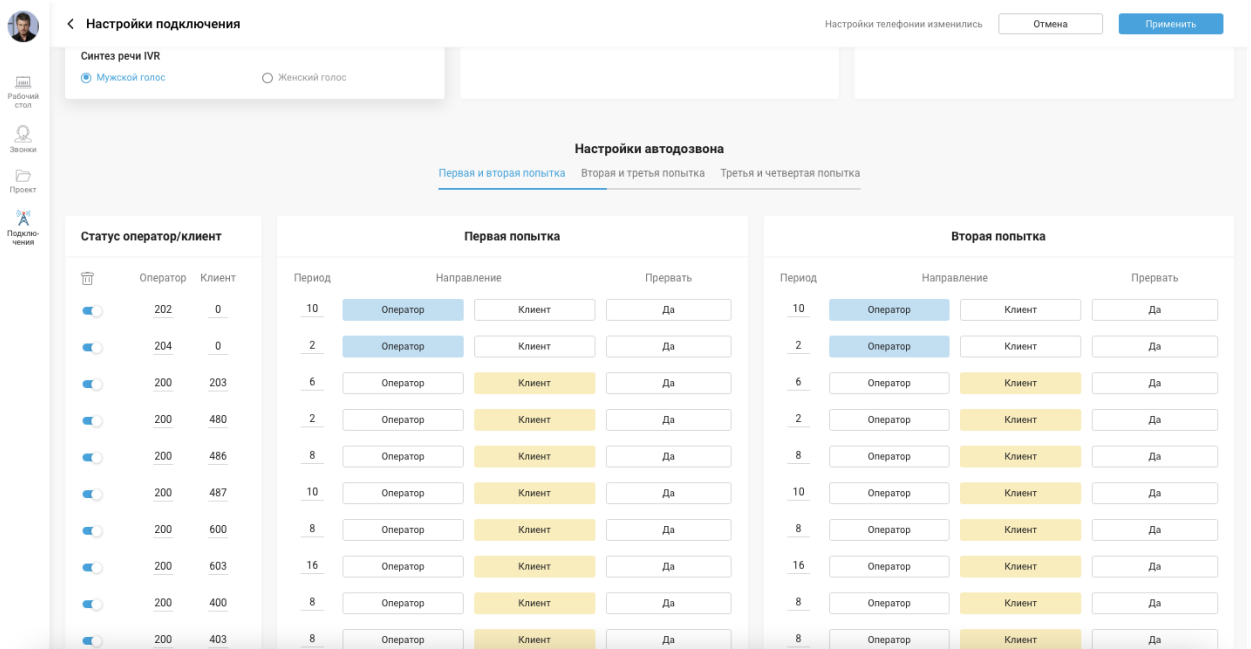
Рабочий стол
Звонки
Проект
Подключения

< Настройки подключения

Настройки телефонии изменились Отмена Применить

Синтез речи IVR
Мужской голос Женский голос

Настройки автодозвона
Первая и вторая попытка Вторая и третья попытка Третья и четвертая попытка

Статус оператор/клиент

| Оператор | Клиент |
|---|---|
| 202 | 0 |
| 204 | 0 |
| 200 | 203 |
| 200 | 480 |
| 200 | 486 |
| 200 | 487 |
| 200 | 600 |
| 200 | 603 |
| 200 | 400 |
| 200 | 403 |

Первая попытка

| Период | Направление | | Прервать |
|---|---|---|---|
| 10 | Оператор | Клиент | Да |
| 2 | Оператор | Клиент | Да |
| 6 | Оператор | Клиент | Да |
| 2 | Оператор | Клиент | Да |
| 8 | Оператор | Клиент | Да |
| 10 | Оператор | Клиент | Да |
| 8 | Оператор | Клиент | Да |
| 16 | Оператор | Клиент | Да |
| 8 | Оператор | Клиент | Да |
| 8 | Оператор | Клиент | Да |

Вторая попытка

| Период | Направление | | Прервать |
|---|---|---|---|
| 10 | Оператор | Клиент | Да |
| 2 | Оператор | Клиент | Да |
| 6 | Оператор | Клиент | Да |
| 2 | Оператор | Клиент | Да |
| 8 | Оператор | Клиент | Да |
| 10 | Оператор | Клиент | Да |
| 8 | Оператор | Клиент | Да |
| 16 | Оператор | Клиент | Да |
| 8 | Оператор | Клиент | Да |
| 8 | Оператор | Клиент | Да |